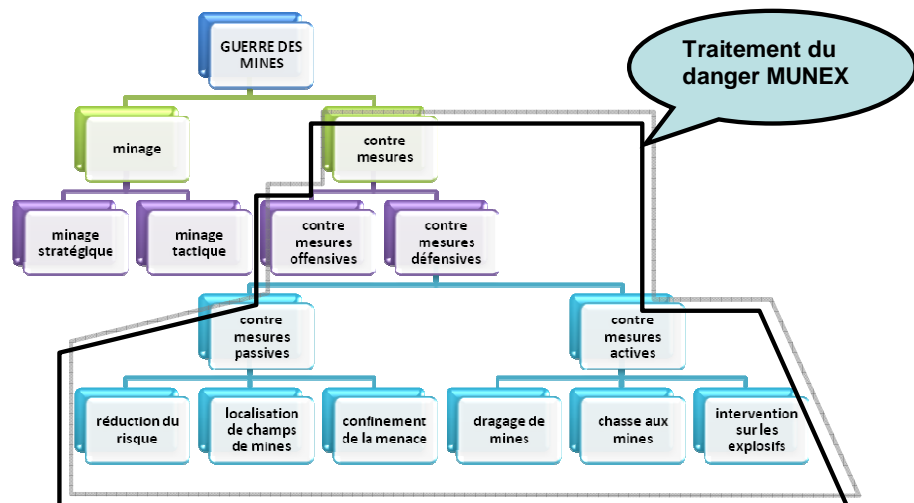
GUERRE DES MINES

Traitement du danger MUNEX

minage

contre mesures

minage stratégique

minage tactique

contre mesures offensives

contre mesures défensives

contre mesures passives

contre mesures actives

réduction du risque

localisation de champs de mines

confinement de la menace

dragage de mines

chasse aux mines

intervention sur les explosifs